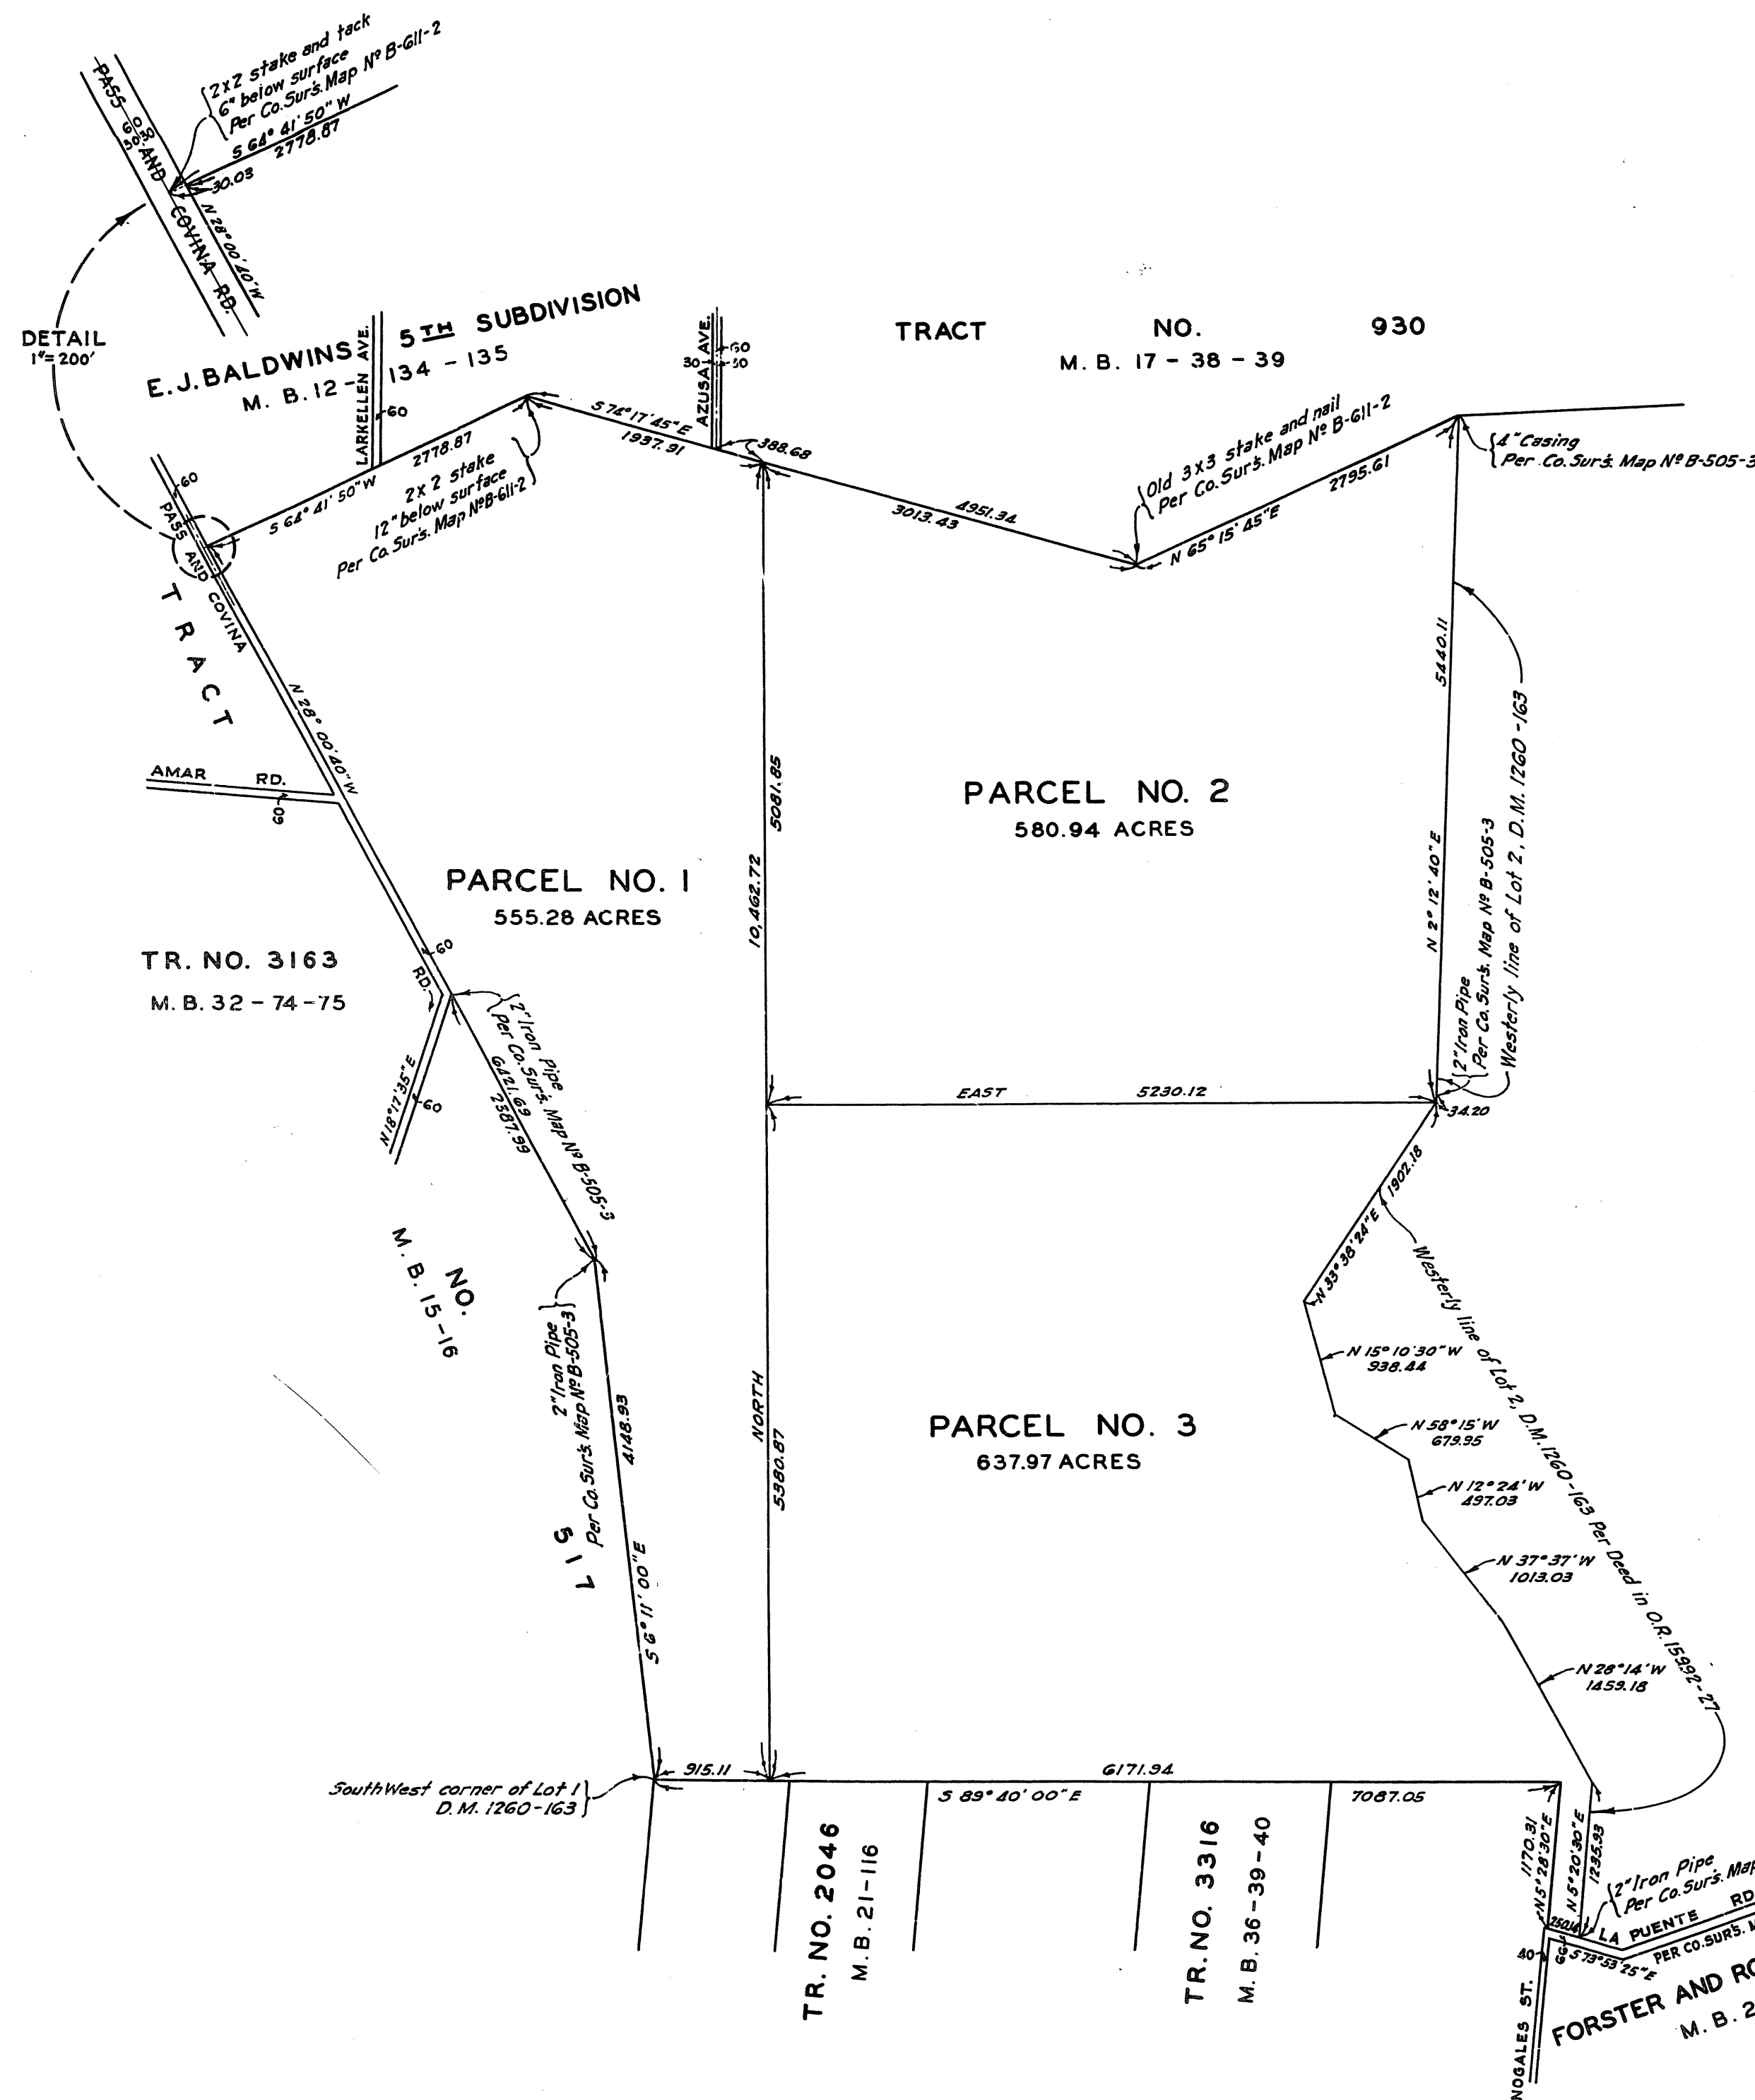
2x2 stake and tack
6" below surface
Per Co. Sur's. Map Nº B-611-2
S 64° 41' 50" W
2778.87
30.03
PASS AND COVINA RD.
N 28° 00' 40" W
60 30 30
DETAIL
1"=200'

E. J. BALDWINS 5TH SUBDIVISION
M. B. 12 - 134 - 135
LARKELLEN AVE.
60
AZUSA AVE.
30 60 30
TRACT NO. 930
M. B. 17 - 38 - 39

S 74° 17' 45" E
1937.91
388.68
2778.87
S 64° 41' 50" W
2x 2 stake
12" below surface
Per Co. Sur's. Map Nº B-611-2
60
3013.43
4951.34
Old 3x3 stake and nail
Per Co. Sur's. Map Nº B-611-2
N 65° 15' 45" E
2795.61
4" Casing
Per Co. Sur's. Map Nº B-505-3

PASS AND COVINA
TRACT
N 28° 00' 40" W
AMAR RD.
60
5081.85
10,462.72
5440.11
PARCEL NO. 2
580.94 ACRES
Westerly line of Lot 2, D.M. 1260-163
N 2° 12' 40" E
2" Iron Pipe
Per Co. Sur's. Map Nº B-505-3

PARCEL NO. 1
555.28 ACRES
TR. NO. 3163
M. B. 32 - 74 - 75
60
RD.
2" Iron Pipe
Per Co. Sur's. Map Nº B-505-3
6421.69
2387.99
N 18° 17' 35" E
60
EAST
5230.12
34.20
1902.18
N 33° 38' 24" E
Westerly line of Lot 2, D.M. 1260-163 Per Deed in O.R. 15992-27

NO.
M. B. 15-16
517
2" Iron Pipe
Per Co. Sur's. Map Nº B-505-3
4148.93
S 6° 11' 00" E
NORTH
5380.87
PARCEL NO. 3
637.97 ACRES
N 15° 10' 30" W
938.44
N 58° 15' W
679.95
N 12° 24' W
497.03
N 37° 37' W
1013.03
N 28° 14' W
1459.18

SouthWest corner of Lot 1
D.M. 1260-163
915.11
6171.94
S 89° 40' 00" E
7087.05
1170.31
N 5° 28' 30" E
N 5° 20' 30" E
1235.93
2" Iron Pipe
Per Co. Sur's. Map
TR. NO. 2046
M. B. 21-116
TR. NO. 3316
M. B. 36-39-40
LA PUENTE RD
250.14
S 73° 53' 25" E
PER CO. SUR'S.
40
60
NOGALES ST.
FORSTER AND RO
M. B. 2